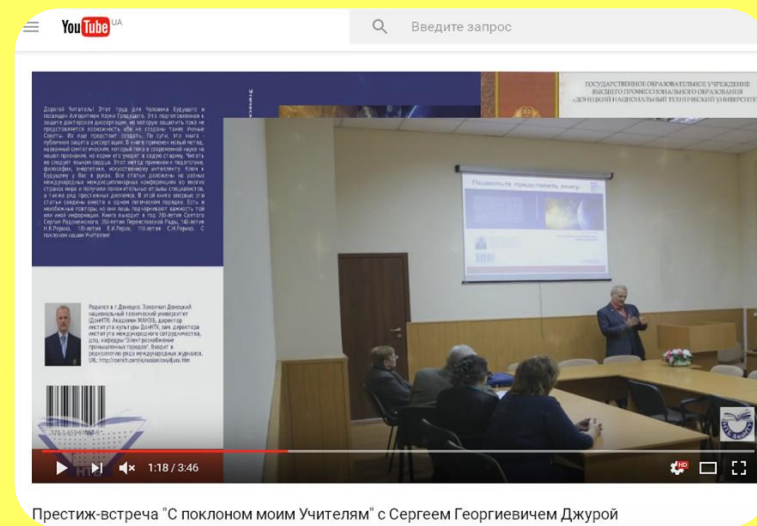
YouTube UA

Введите запрос

ГОСУДАРСТВЕННОЕ ОБРАЗОВАТЕЛЬНОЕ УЧРЕЖДЕНИЕ ВЫСШЕГО ПРОФЕССИОНАЛЬНОГО ОБРАЗОВАНИЯ «ДОНЕЦКИЙ НАЦИОНАЛЬНЫЙ ТЕХНИЧЕСКИЙ УНИВЕРСИТЕТ»

Позвольте представить книгу

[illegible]

1:18 / 3:46

Престиж-встреча "С поклоном моим Учителям" с Сергеем Георгиевичем Джурой